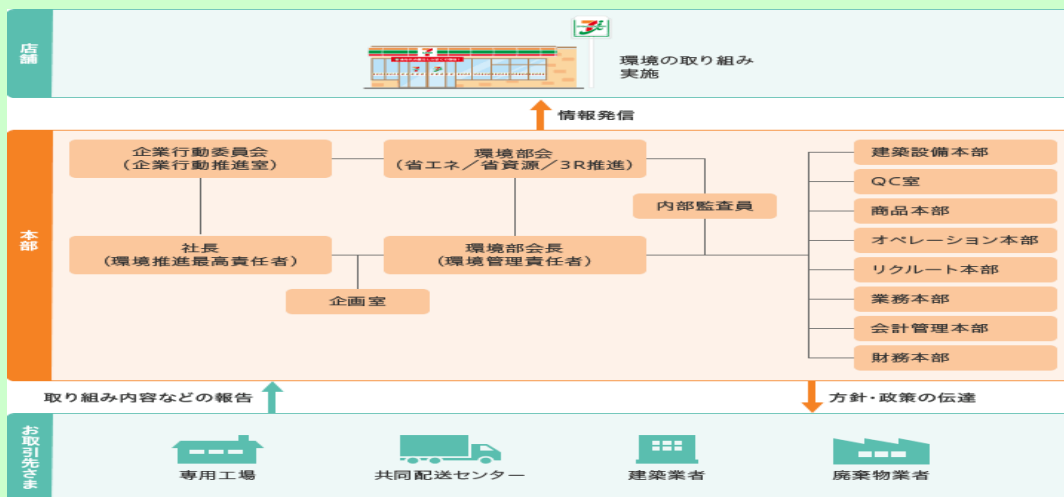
店舗

環境の取り組み実施

情報発信

本部

企業行動委員会
（企業行動推進室）

環境部会
（省エネ／省資源／3R推進）

内部監査員

社長
（環境推進最高責任者）

環境部会長
（環境管理責任者）

企画室

建築設備本部

QC室

商品本部

オペレーション本部

リクルート本部

業務本部

会計管理本部

財務本部

取り組み内容などの報告

方針・政策の伝達

お取引先さま

専用工場

共同配送センター

建築業者

廃棄物業者